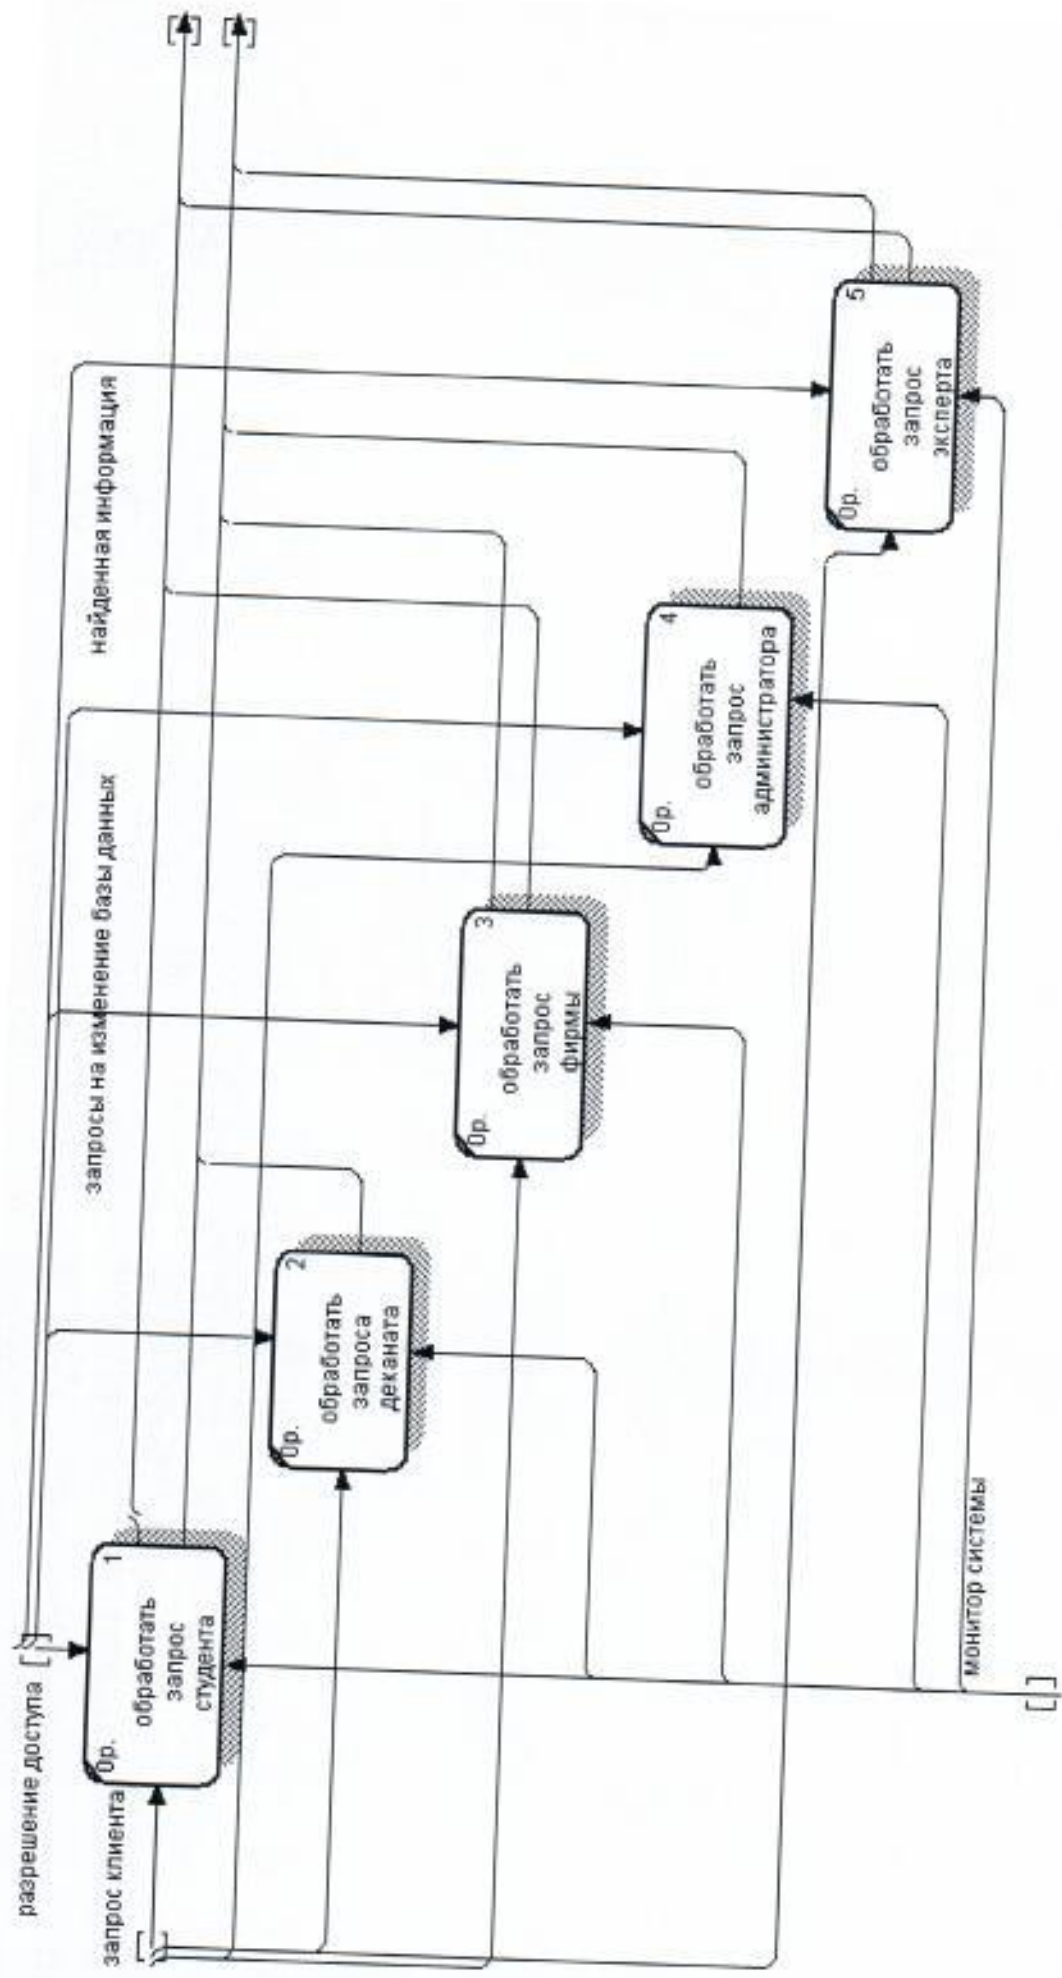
разрешение доступа
запрос клиента
запросы на изменение базы данных
найденная информация
монитор системы

0р.
1
обработать запрос студента

0р.
2
обработать запроса деканата

0р.
3
обработать запрос фирмы

0р.
4
обработать запрос администратора

0р.
5
обработать запрос эксперта